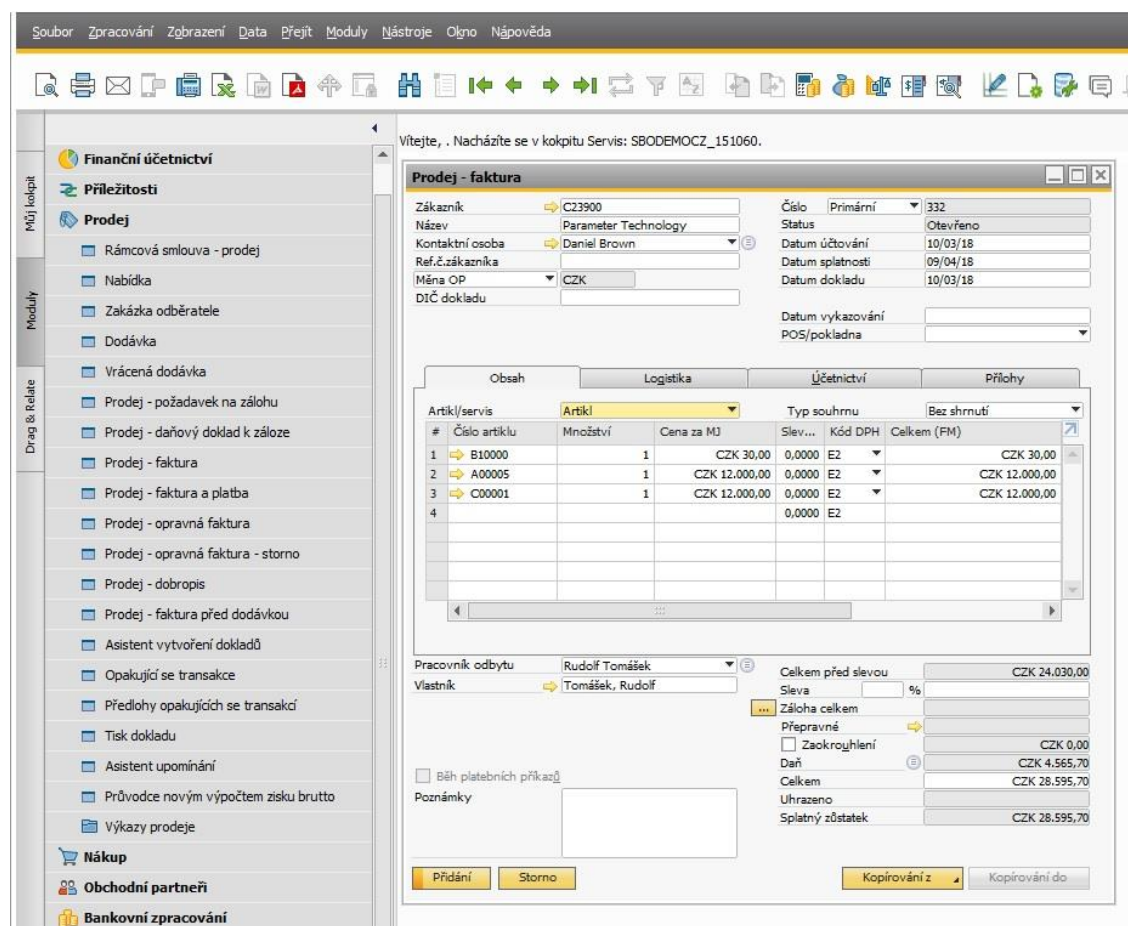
Soubor Zpracování Zobrazení Data Přejít Moduly Nástroje Okno Nápověda

Můj kokpit
Moduly
Drag & Relate

Finanční účetnictví
Příležitosti
Prodej
Rámcová smlouva - prodej
Nabídka
Zakázka odběratele
Dodávka
Vrácená dodávka
Prodej - požadavek na zálohu
Prodej - daňový doklad k záloze
Prodej - faktura
Prodej - faktura a platba
Prodej - opravná faktura
Prodej - opravná faktura - storno
Prodej - dobropis
Prodej - faktura před dodávkou
Asistent vytvoření dokladů
Opakující se transakce
Předlohy opakujících se transakcí
Tisk dokladu
Asistent upomínání
Průvodce novým výpočtem zisku brutto
Výkazy prodeje
Nákup
Obchodní partneři
Bankovní zpracování

Vítejte, . Nacházíte se v kokpitu Servis: SBODEMOCZ_151060.

Prodej - faktura

Zákazník C23900
Název Parameter Technology
Kontaktní osoba Daniel Brown
Ref.č.zákazníka
Měna OP CZK
DIČ dokladu

Číslo Primární 332
Status Otevřeno
Datum účtování 10/03/18
Datum splatnosti 09/04/18
Datum dokladu 10/03/18
Datum vykazování
POS/pokladna

Obsah | Logistika | Účetnictví | Přílohy

Artikl/servis Artikl
Typ souhrnu Bez shrnutí

| # | Číslo artiklu | Množství | Cena za MJ | Slev... | Kód DPH | Celkem (FM) |
|---|---|---|---|---|---|---|
| 1 | B10000 | 1 | CZK 30,00 | 0,0000 | E2 | CZK 30,00 |
| 2 | A00005 | 1 | CZK 12.000,00 | 0,0000 | E2 | CZK 12.000,00 |
| 3 | C00001 | 1 | CZK 12.000,00 | 0,0000 | E2 | CZK 12.000,00 |
| 4 | | | | 0,0000 | E2 | |

Pracovník odbytu Rudolf Tomášek
Vlastník Tomášek, Rudolf
Běh platebních příkazů
Poznámky

Celkem před slevou CZK 24.030,00
Sleva %
Záloha celkem
Přepravné
Zaokrouhlení CZK 0,00
Daň CZK 4.565,70
Celkem CZK 28.595,70
Uhrazeno
Splatný zůstatek CZK 28.595,70

Přidání Storno Kopírování z Kopírování do